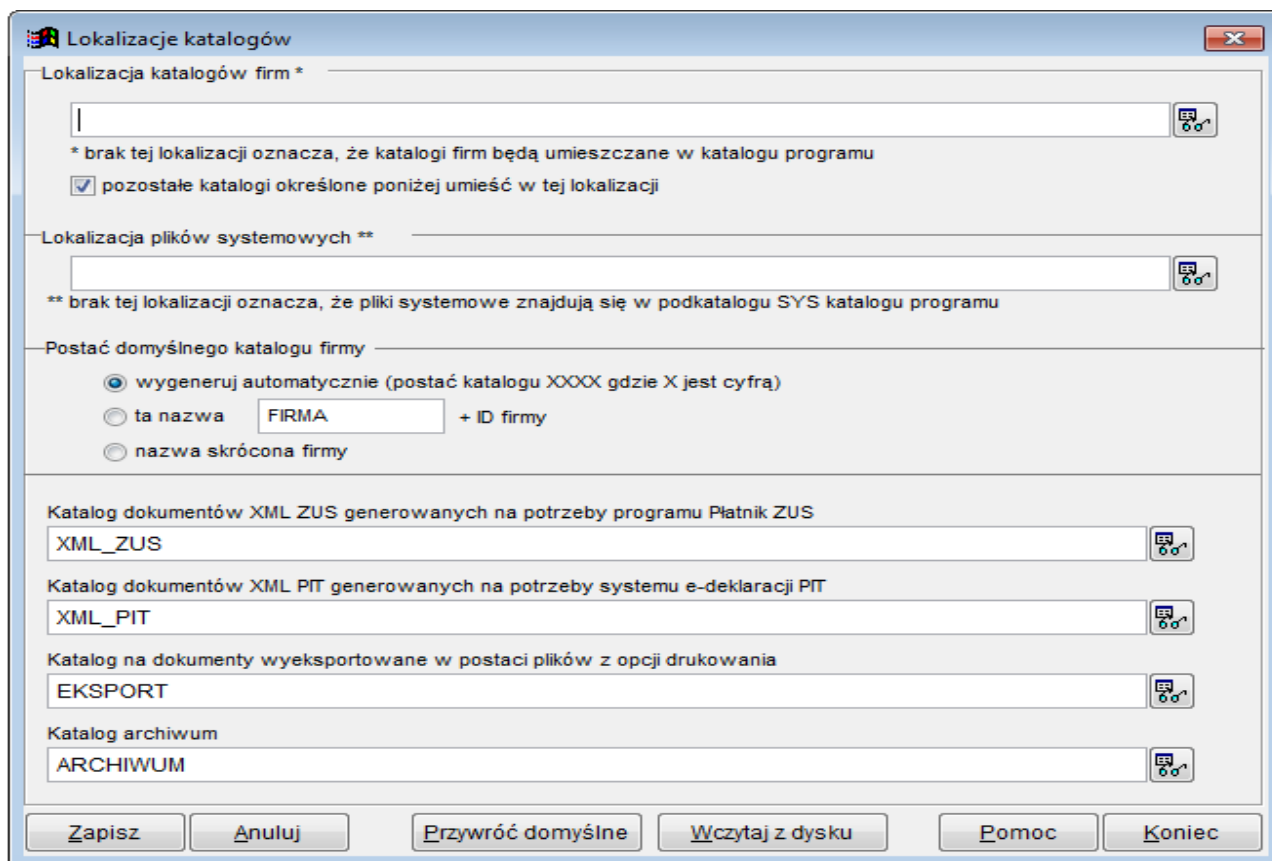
Lokalizacje katalogów

Lokalizacja katalogów firm *

* brak tej lokalizacji oznacza, że katalogi firm będą umieszczane w katalogu programu

pozostałe katalogi określone poniżej umieść w tej lokalizacji

Lokalizacja plików systemowych **

** brak tej lokalizacji oznacza, że pliki systemowe znajdują się w podkatalogu SYS katalogu programu

Postać domyślnego katalogu firmy

wygeneruj automatycznie (postać katalogu XXXX gdzie X jest cyfrą)

ta nazwa FIRMA + ID firmy

nazwa skrócona firmy

Katalog dokumentów XML ZUS generowanych na potrzeby programu Płatnik ZUS

XML_ZUS

Katalog dokumentów XML PIT generowanych na potrzeby systemu e-deklaracji PIT

XML_PIT

Katalog na dokumenty wyeksportowane w postaci plików z opcji drukowania

EKSPORT

Katalog archiwum

ARCHIWUM

Zapisz Anuluj Przywróć domyślne Wczytaj z dysku Pomoc Koniec